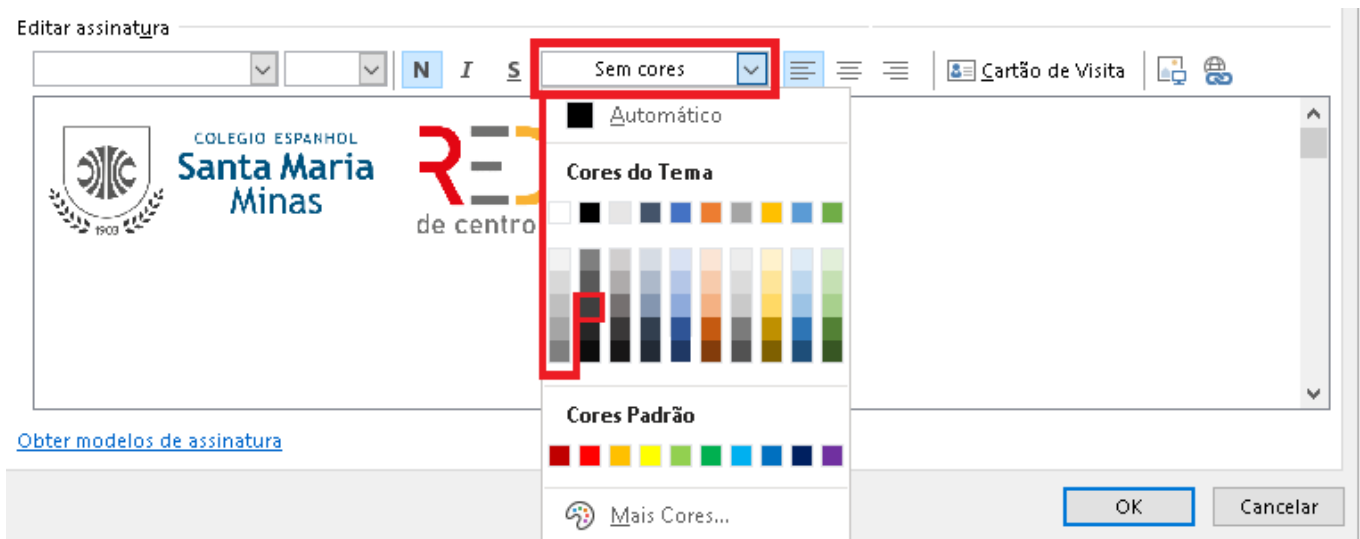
Editar assinatura

N I S Sem cores Cartão de Visita

Automático

Cores do Tema

Cores Padrão

Mais Cores...

COLEGIO ESPANHOL
Santa Maria
Minas

1903

RE
de centro

Obter modelos de assinatura

OK Cancelar